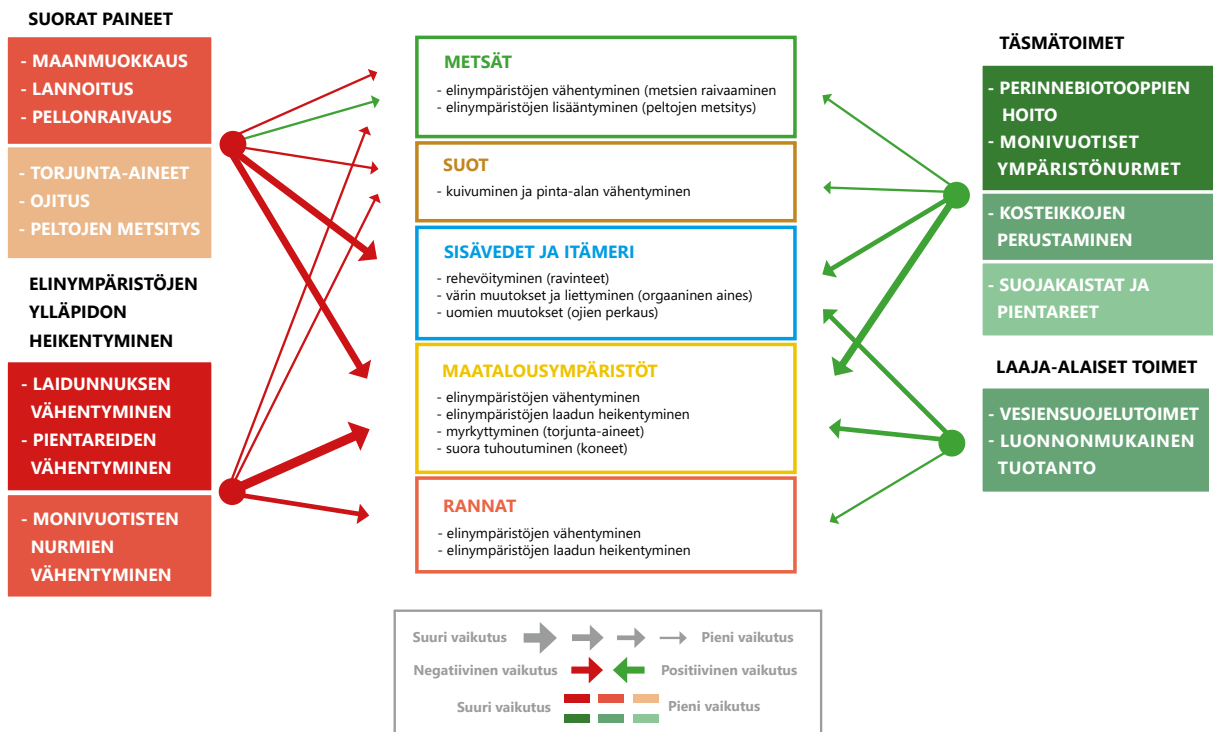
SUORAT PAINEET

- MAANMUOKKAUS
- LANNOITUS
- PELLONRAIVAUS

- TORJUNTA-AINEET
- OJITUS
- PELTOJEN METSITYS

ELINYMPÄRISTÖJEN YLLÄPIDON HEIKENTYMINEN

- LAIDUNNUKSEN VÄHENTYMINEN
- PIENTAREIDEN VÄHENTYMINEN

- MONIVUOTISTEN NURMIEN VÄHENTYMINEN

METSÄT
- elinympäristöjen vähentyminen (metsien raivaaminen
- elinympäristöjen lisääntyminen (peltojen metsitys)

SUOT
- kuivuminen ja pinta-alan vähentyminen

SISÄVEDET JA ITÄMERI
- rehevöityminen (ravinteet)
- värin muutokset ja liettyminen (orgaaninen aines)
- uomien muutokset (ojien perkaus)

MAATALOUSYMPÄRISTÖT
- elinympäristöjen vähentyminen
- elinympäristöjen laadun heikentyminen
- myrkyttyminen (torjunta-aineet)
- suora tuhoutuminen (koneet)

RANNAT
- elinympäristöjen vähentyminen
- elinympäristöjen laadun heikentyminen

TÄSMÄTOIMET

- PERINNEBIOTOOPPIEN HOITO
- MONIVUOTISET YMPÄRISTÖNURMET

- KOSTEIKKOJEN PERUSTAMINEN

- SUOJAKAISTAT JA PIENTAREET

LAAJA-ALAISET TOIMET

- VESIENSUOJELUTOIMET
- LUONNONMUKAINEN TUOTANTO

Suuri vaikutus Pieni vaikutus
Negatiivinen vaikutus Positiivinen vaikutus
Suuri vaikutus Pieni vaikutus